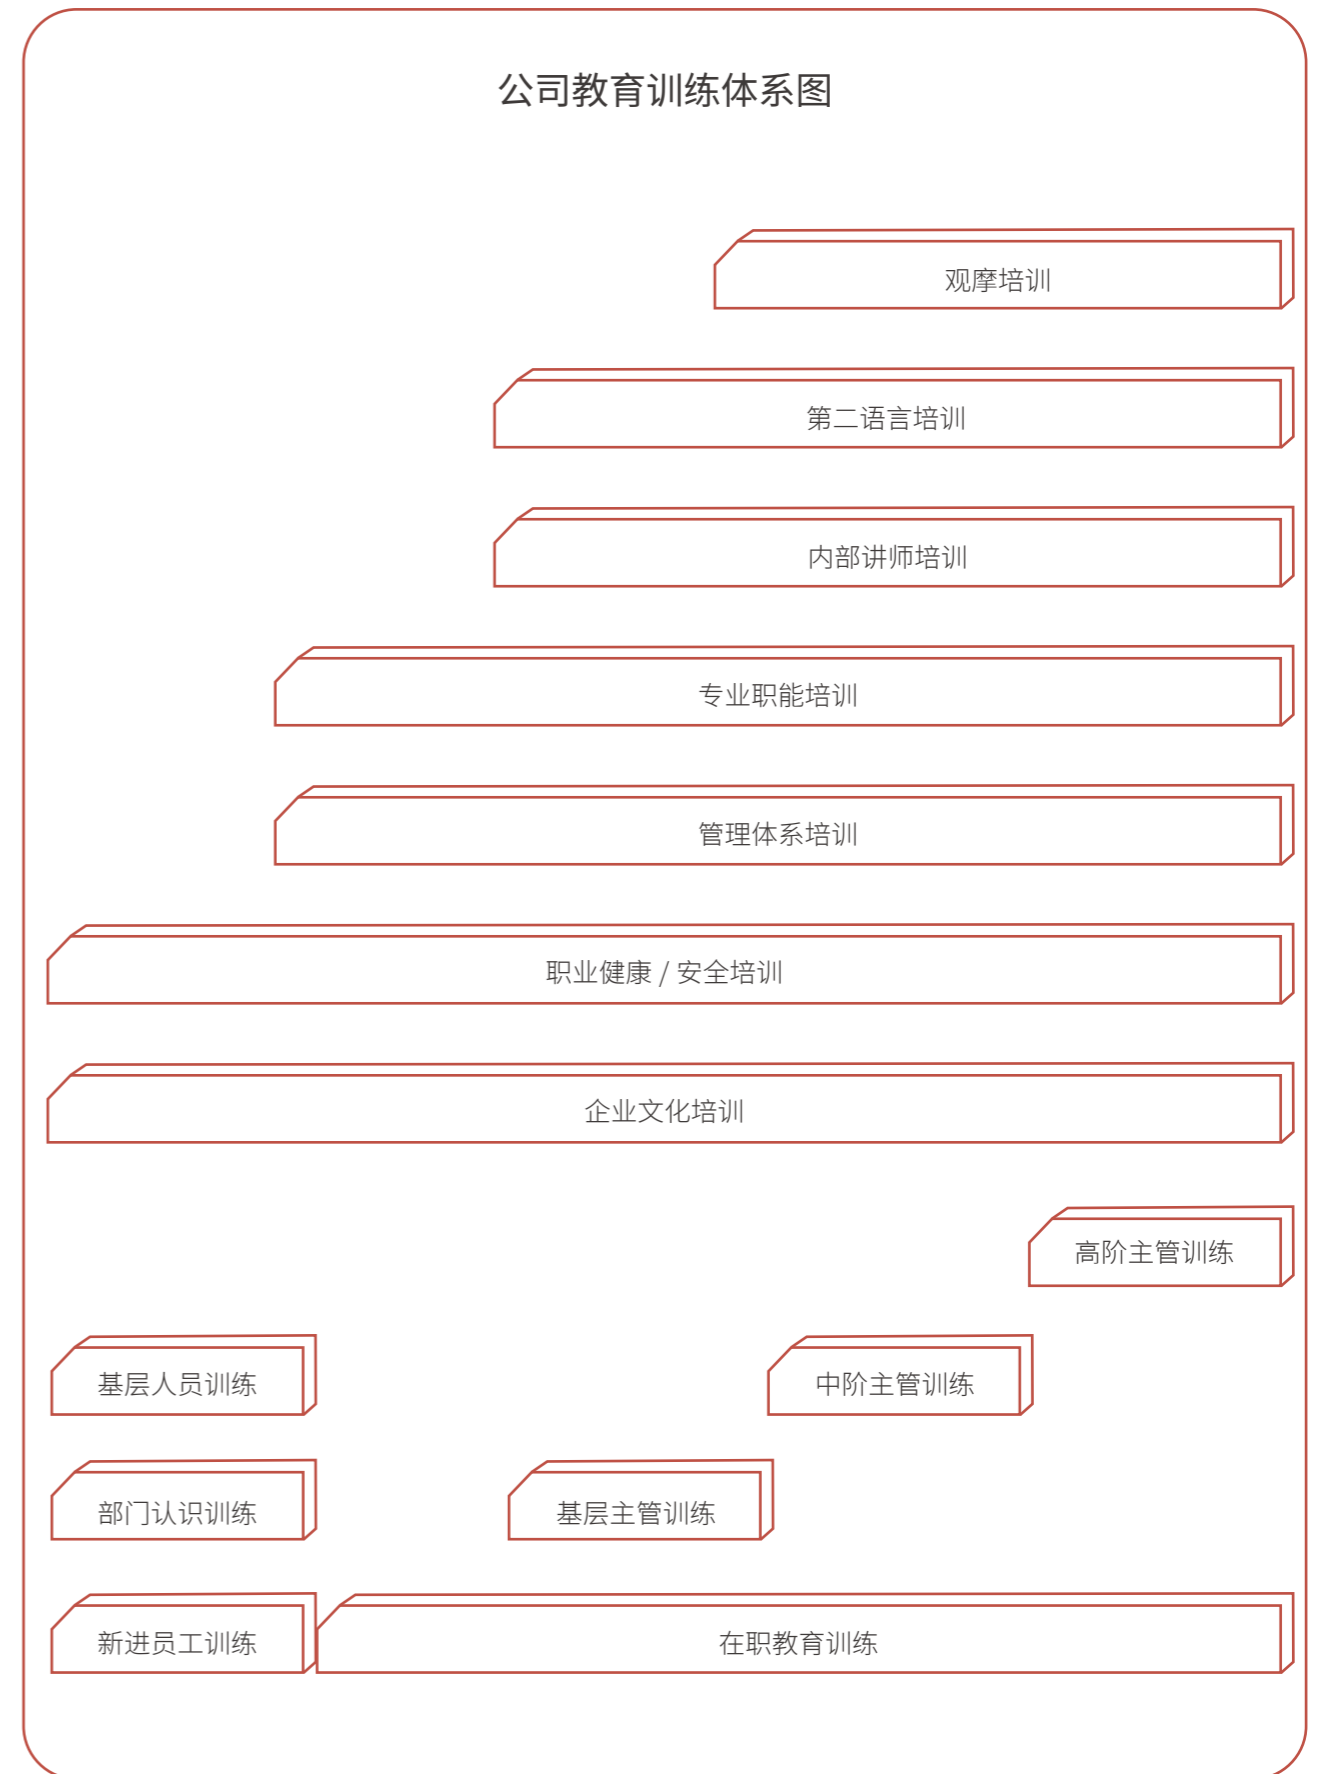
公司教育训练体系图

观摩培训

第二语言培训

内部讲师培训

专业职能培训

管理体系培训

职业健康 / 安全培训

企业文化培训

高阶主管训练

基层人员训练

中阶主管训练

部门认识训练

基层主管训练

新进员工训练

在职教育训练